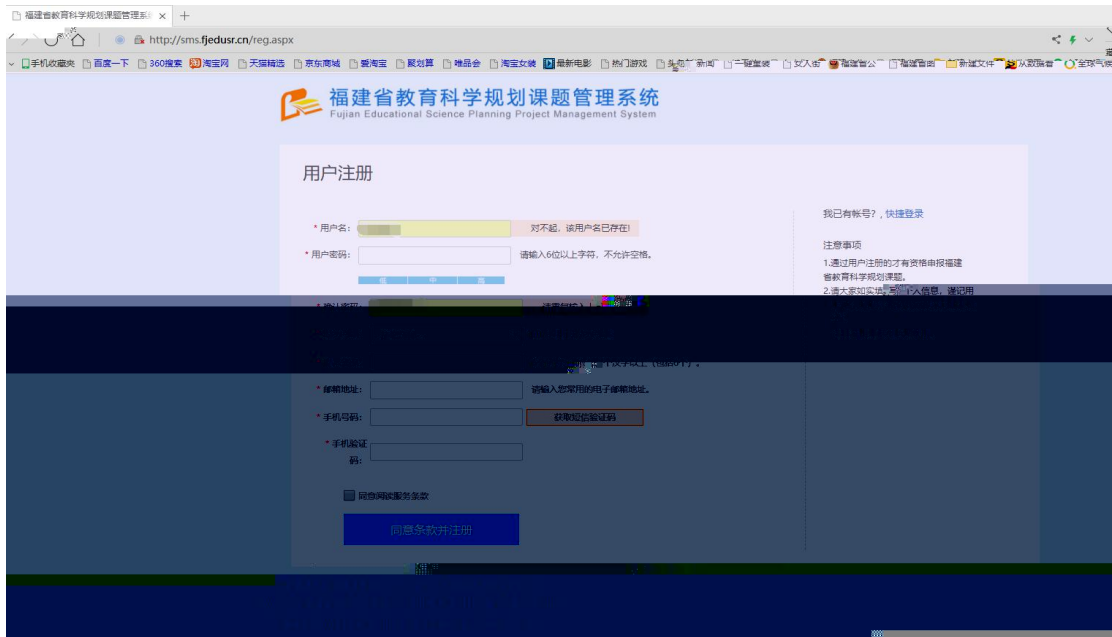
福建省教育科学规划课题管理系 ×

http://sms.fjedusr.cn/reg.aspx

手机收藏夹 百度一下 360搜索 淘宝网 天猫精选 京东商城 爱淘宝 聚划算 唯品会 淘宝女装 最新电影 热门游戏 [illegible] 新闻 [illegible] 女人街 福建省公 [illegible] 新建文件 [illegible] 全球气候

福建省教育科学规划课题管理系统
Fujian Educational Science Planning Project Management System

用户注册

* 用户名: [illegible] 对不起，该用户名已存在!

* 用户密码: 请输入6位以上字符，不允许空格。

低 中 高

* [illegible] 请再输入 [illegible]

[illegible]

* 邮箱地址: 请输入您常用的电子邮箱地址。

* 手机号码: 获取短信验证码

* 手机验证码:

同意阅读服务条款

同意条款并注册

我已有帐号?，快捷登录

注意事项

1.通过用户注册的才有资格申报福建省教育科学规划课题。

2.请大家如实填写个人信息，谨记用

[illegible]